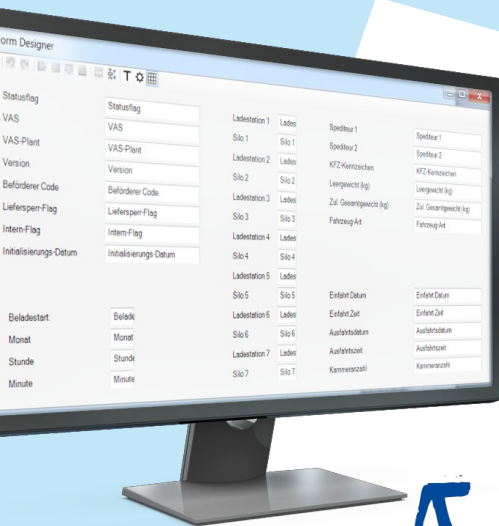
orm Designer

Statusflag | Statusflag
VAS | VAS
VAS-Plant | VAS-Plant
Version | Version
Beförderer Code | Beförderer Code
Liefersperr-Flag | Liefersperr-Flag
Intern-Flag | Intern-Flag
Initialisierungs-Datum | Initialisierungs-Datum

Beladestart: | Belade
Monat | Monat
Stunde | Stunde
Minute | Minute

Ladestation 1 | Lades
Silo 1 | Silo 1
Ladestation 2 | Lades
Silo 2 | Silo 2
Ladestation 3 | Lades
Silo 3 | Silo 3
Ladestation 4 | Lades
Silo 4 | Silo 4
Ladestation 5 | Lades
Silo 5 | Silo 5
Ladestation 6 | Lades
Silo 6 | Silo 6
Ladestation 7 | Lades
Silo 7 | Silo 7

Spediteur 1 | Spediteur 1
Spediteur 2 | Spediteur 2
KFZ-Kennzeichen | KFZ-Kennzeichen
Leergewicht (kg) | Leergewicht (kg)
Zul. Gesamtgewicht (kg) | Zul. Gesamtgewicht (kg)
Fahrzeug-Art | Fahrzeug-Art

Einfahrt Datum | Einfahrt Datum
Einfahrt Zeit | Einfahrt Zeit
Ausfahrtsdatum | Ausfahrtsdatum
Ausfahrtszeit | Ausfahrtszeit
Kammeranzahl | Kammeranzahl